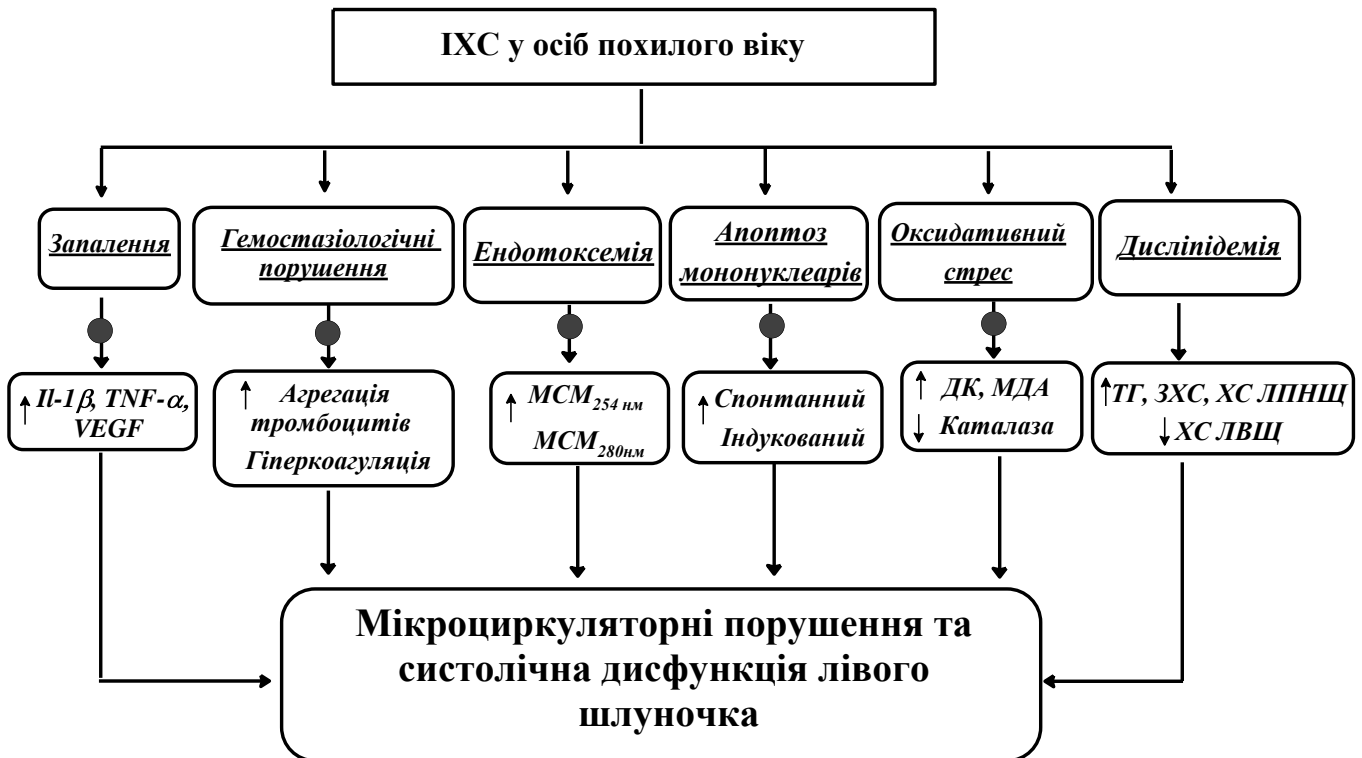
ІХС у осіб похилого віку

Запалення

Гемостазіологічні порушення

Ендотоксемія

Апоптоз мононуклеарів

Оксидативний стрес

Дисліпідемія

↑ Il-1$\beta$, TNF-$\alpha$, VEGF

↑ Агрегація тромбоцитів Гіперкоагуляція

↑ $МСМ_{254 нм}$ $МСМ_{280нм}$

↑ Спонтанний Індукований

↑ ДК, МДА ↓ Каталаза

↑ТГ, ЗХС, ХС ЛПНЩ ↓ХС ЛВЩ

Мікроциркуляторні порушення та систолічна дисфункція лівого шлуночка